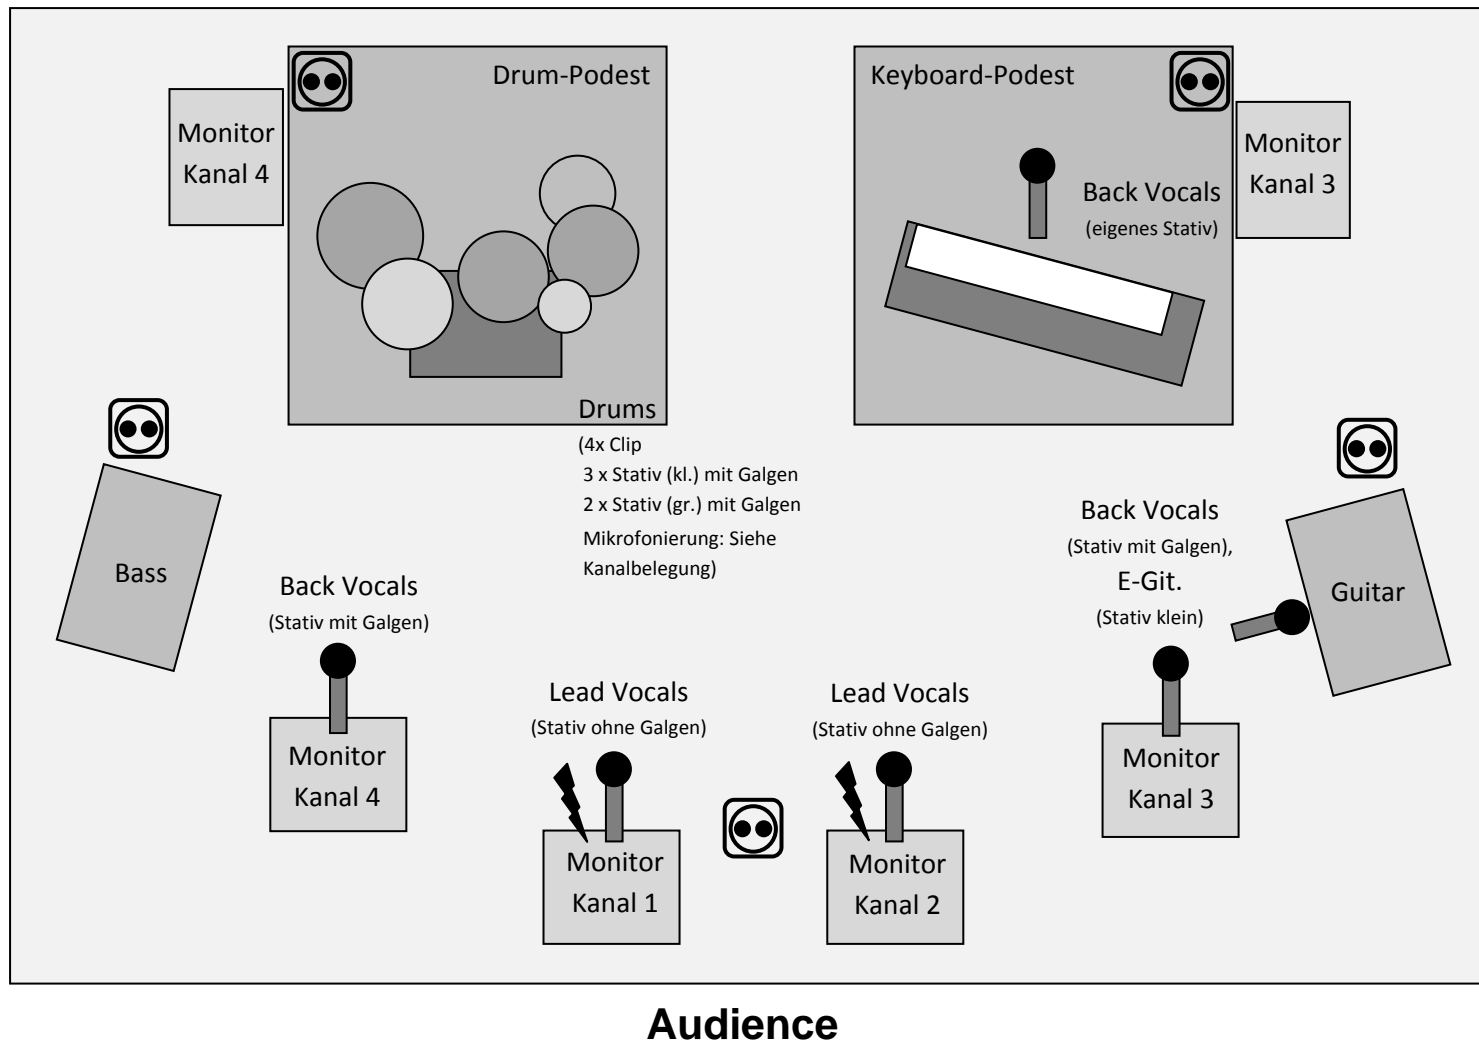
Monitor Kanal 4

Drum-Podest

Keyboard-Podest

Monitor Kanal 3

Back Vocals
(eigenes Stativ)

Drums
(4x Clip
3 x Stativ (kl.) mit Galgen
2 x Stativ (gr.) mit Galgen
Mikrofonierung: Siehe Kanalbelegung)

Bass

Back Vocals
(Stativ mit Galgen)

Back Vocals
(Stativ mit Galgen),
E-Git.
(Stativ klein)

Guitar

Lead Vocals
(Stativ ohne Galgen)

Lead Vocals
(Stativ ohne Galgen)

Monitor Kanal 4

Monitor Kanal 1

Monitor Kanal 2

Monitor Kanal 3

Audience